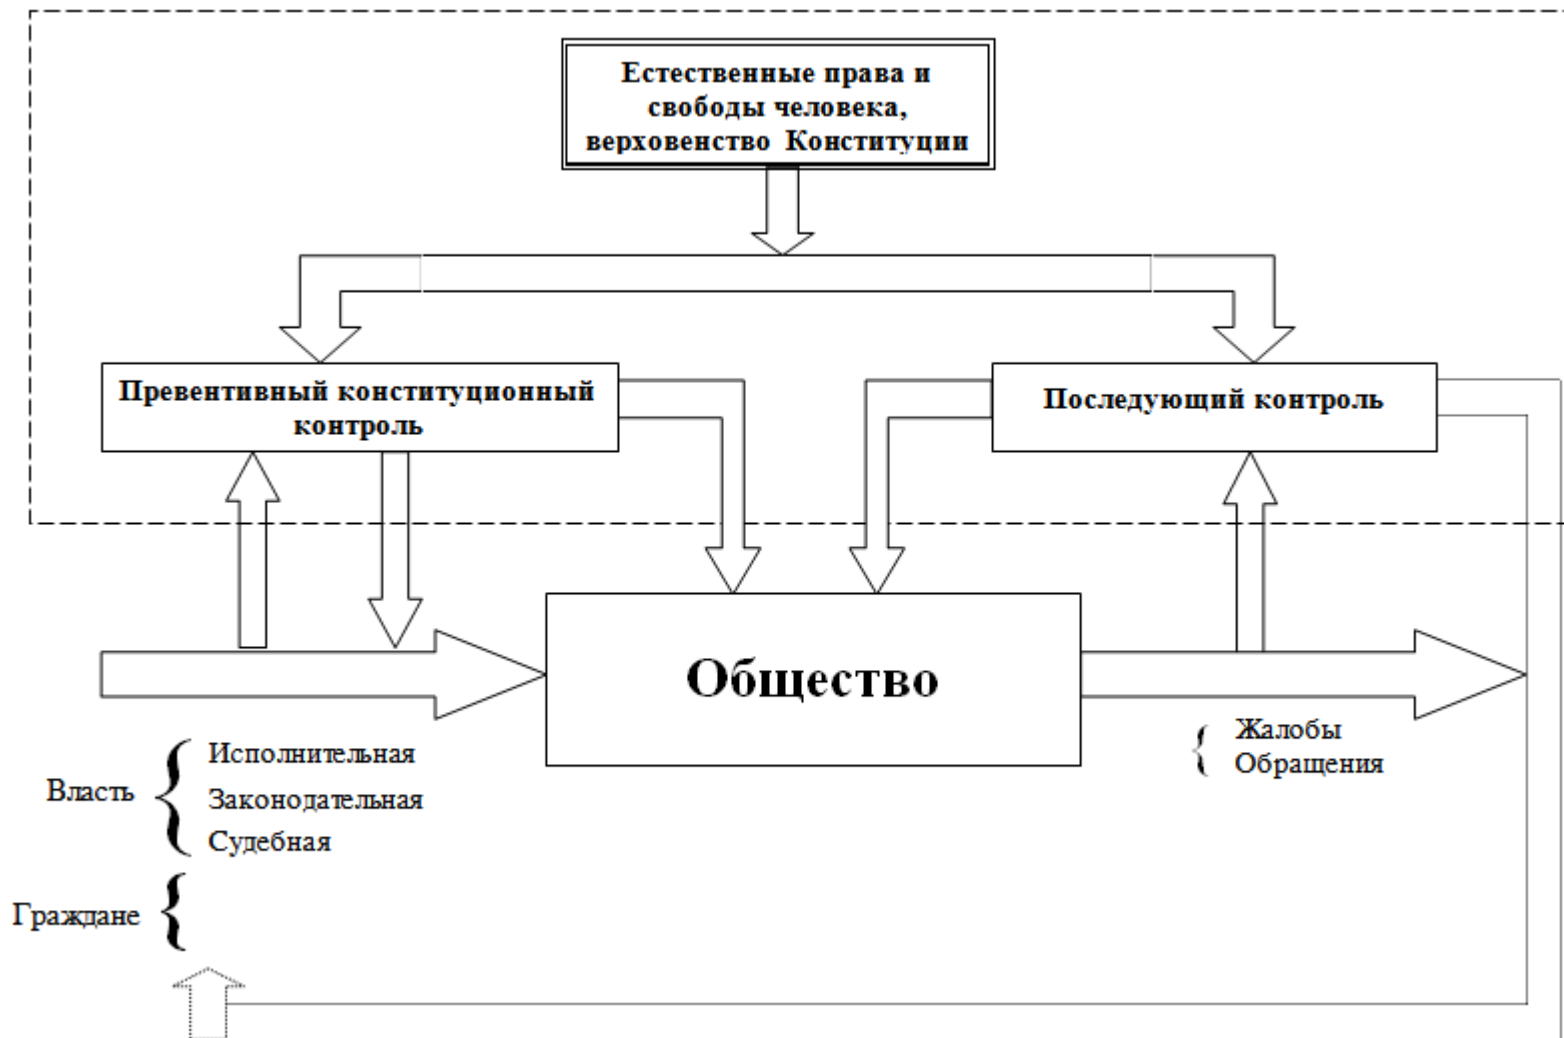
Естественные права и свободы человека, верховенство Конституции

Превентивный конституционный контроль

Последующий контроль

Общество

Жалобы
Обращения

Власть
Исполнительная
Законодательная
Судебная

Граждане